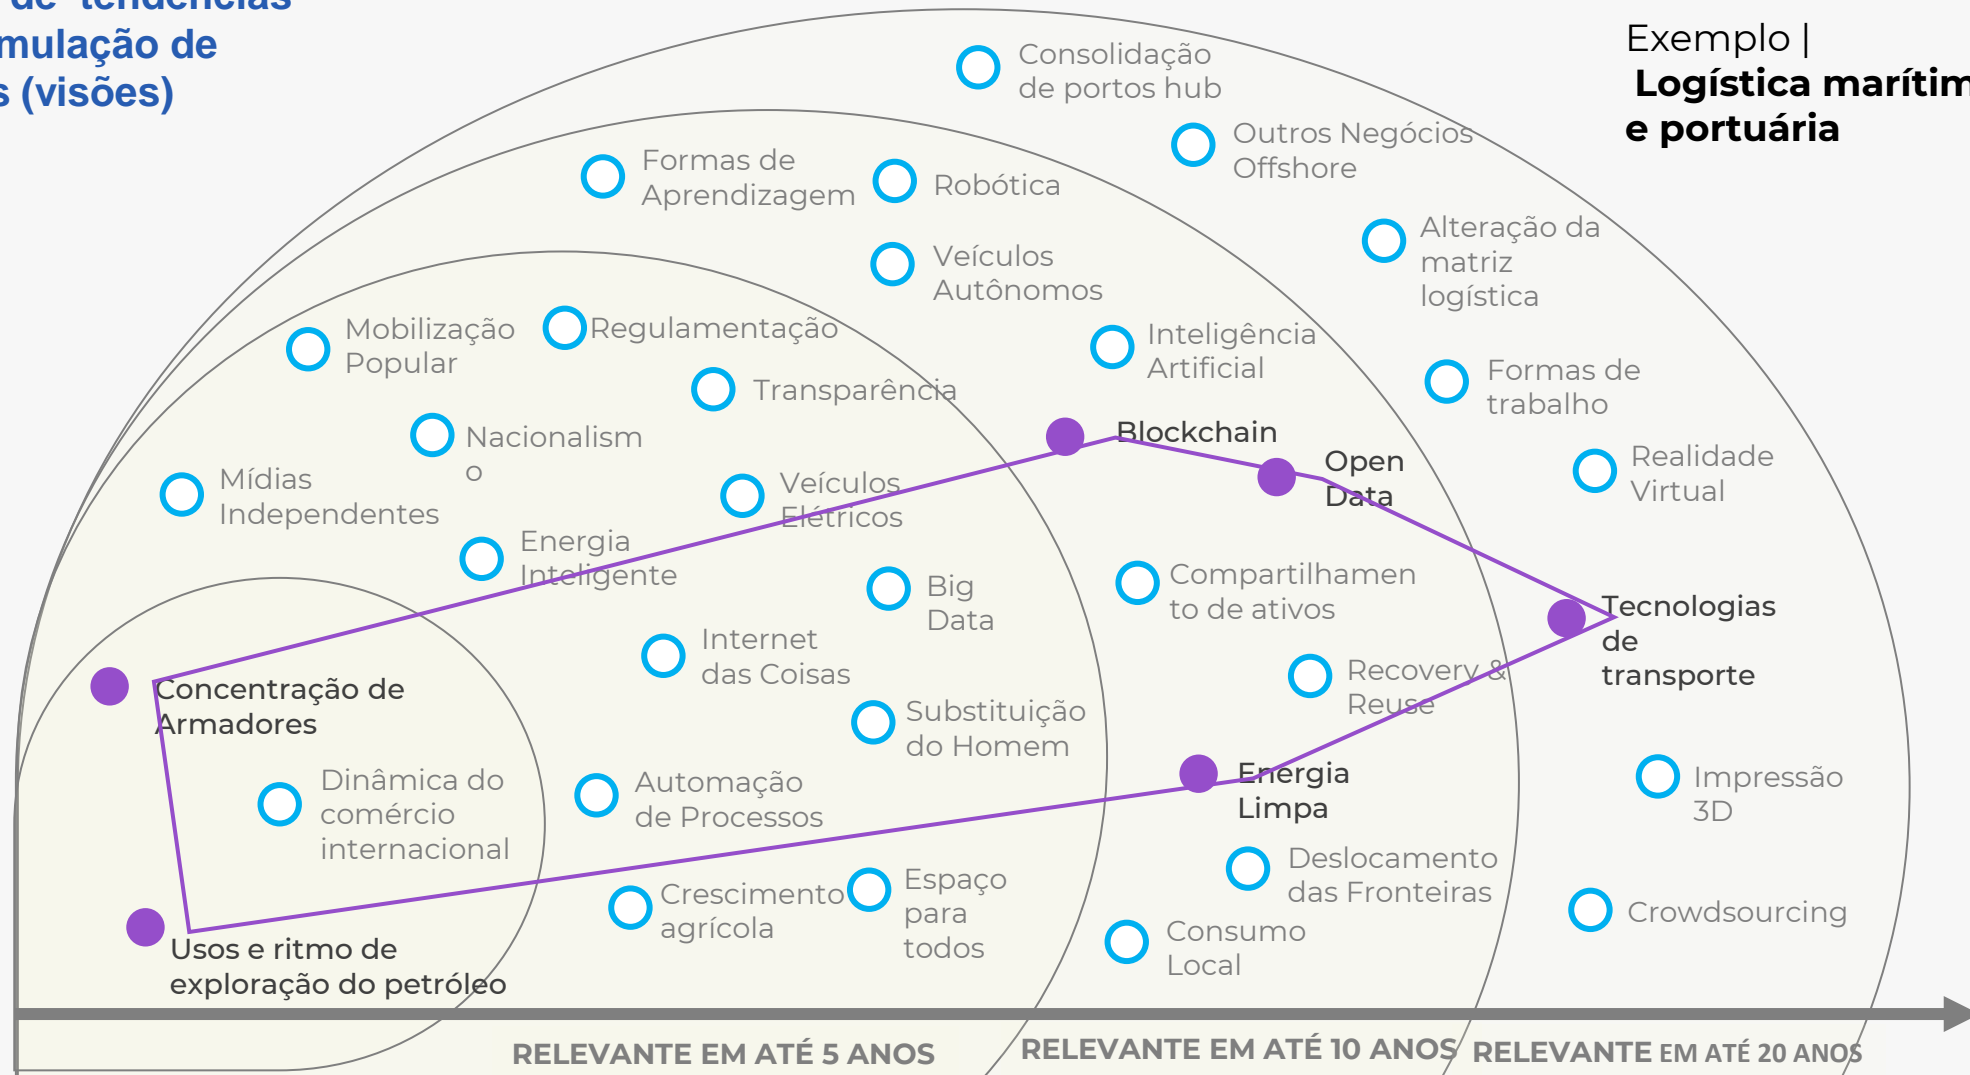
de tendências
mulação de
s (visões)

Exemplo |
Logística marítim
e portuária

Consolidação de portos hub

Outros Negócios Offshore

Formas de Aprendizagem

Robótica

Alteração da matriz logística

Veículos Autônomos

Mobilização Popular

Regulamentação

Inteligência Artificial

Transparência

Formas de trabalho

Nacionalism o

Blockchain

Open Data

Realidade Virtual

Mídias Independentes

Veículos Elétricos

Energia Inteligente

Compartilhamen to de ativos

Big Data

Tecnologias de transporte

Internet das Coisas

Recovery & Reuse

Concentração de Armadores

Substituição do Homem

Energia Limpa

Impressão 3D

Dinâmica do comércio internacional

Automação de Processos

Deslocamento das Fronteiras

Crescimento agrícola

Espaço para todos

Crowdsourcing

Consumo Local

Usos e ritmo de exploração do petróleo

RELEVANTE EM ATÉ 5 ANOS

RELEVANTE EM ATÉ 10 ANOS

RELEVANTE EM ATÉ 20 ANOS